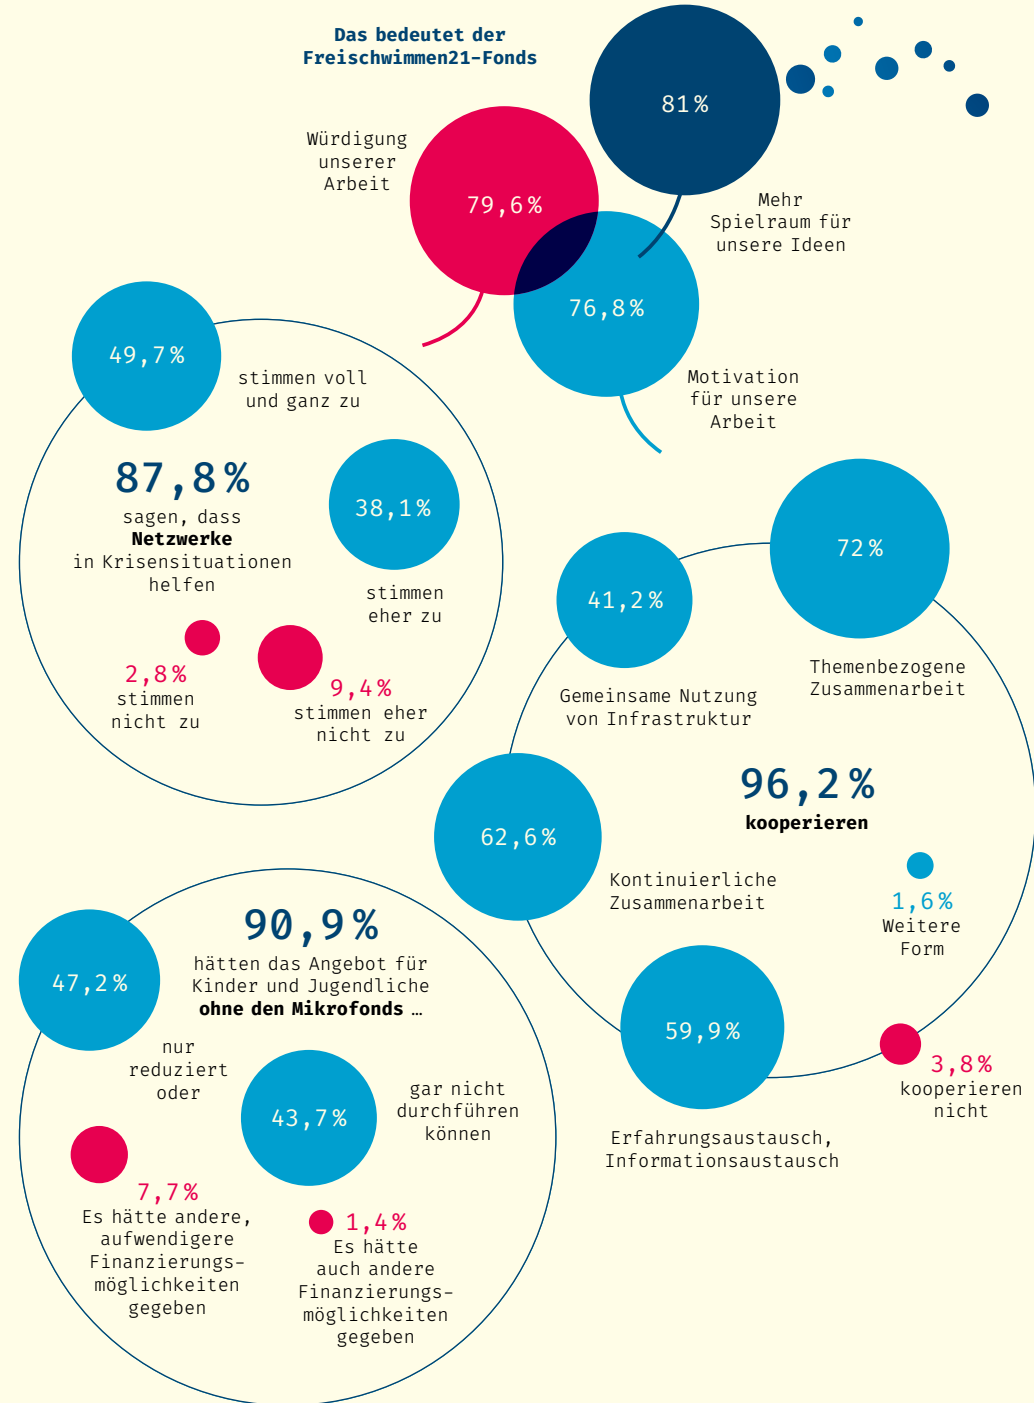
Das bedeutet der Freischwimmen21-Fonds

81%

Würdigung unserer Arbeit

79,6%

Mehr Spielraum für unsere Ideen

76,8%

Motivation für unsere Arbeit

49,7%

stimmen voll und ganz zu

87,8%
sagen, dass
**Netzwerke**
in Krisensituationen helfen

38,1%

stimmen eher zu

2,8%
stimmen nicht zu

9,4%
stimmen eher nicht zu

41,2%

Gemeinsame Nutzung von Infrastruktur

72%

Themenbezogene Zusammenarbeit

96,2%
**kooperieren**

62,6%

Kontinuierliche Zusammenarbeit

1,6%
Weitere Form

59,9%

Erfahrungsaustausch, Informationsaustausch

3,8%
kooperieren nicht

90,9%
hätten das Angebot für Kinder und Jugendliche **ohne den Mikrofonds …**

47,2%

nur reduziert oder

43,7%

gar nicht durchführen können

7,7%
Es hätte andere, aufwendigere Finanzierungsmöglichkeiten gegeben

1,4%
Es hätte auch andere Finanzierungsmöglichkeiten gegeben